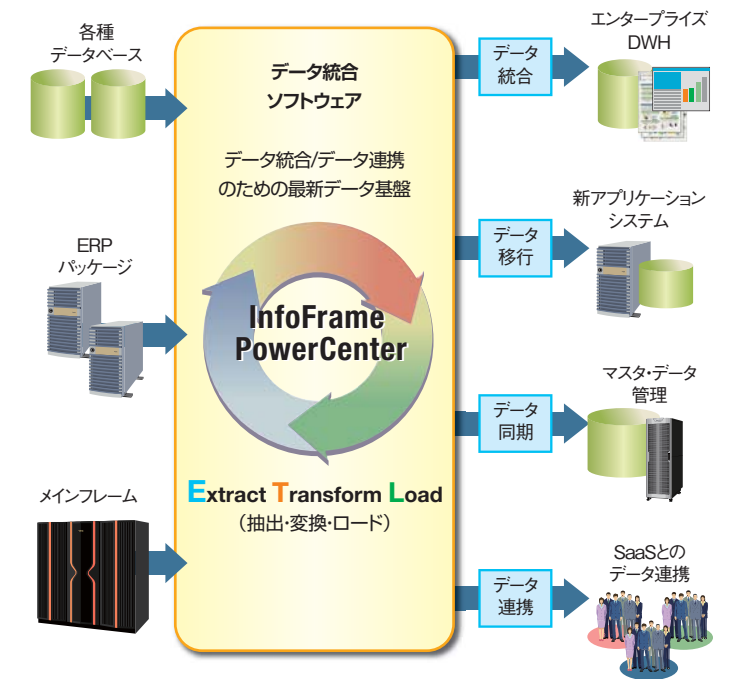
各種
データベース

ERP
パッケージ

メインフレーム

データ統合
ソフトウェア

データ統合/データ連携
のための最新データ基盤

InfoFrame
PowerCenter

Extract Transform Load
（抽出・変換・ロード）

データ
統合

エンタープライズ
DWH

データ
移行

新アプリケーション
システム

データ
同期

マスタ・データ
管理

データ
連携

SaaSとの
データ連携